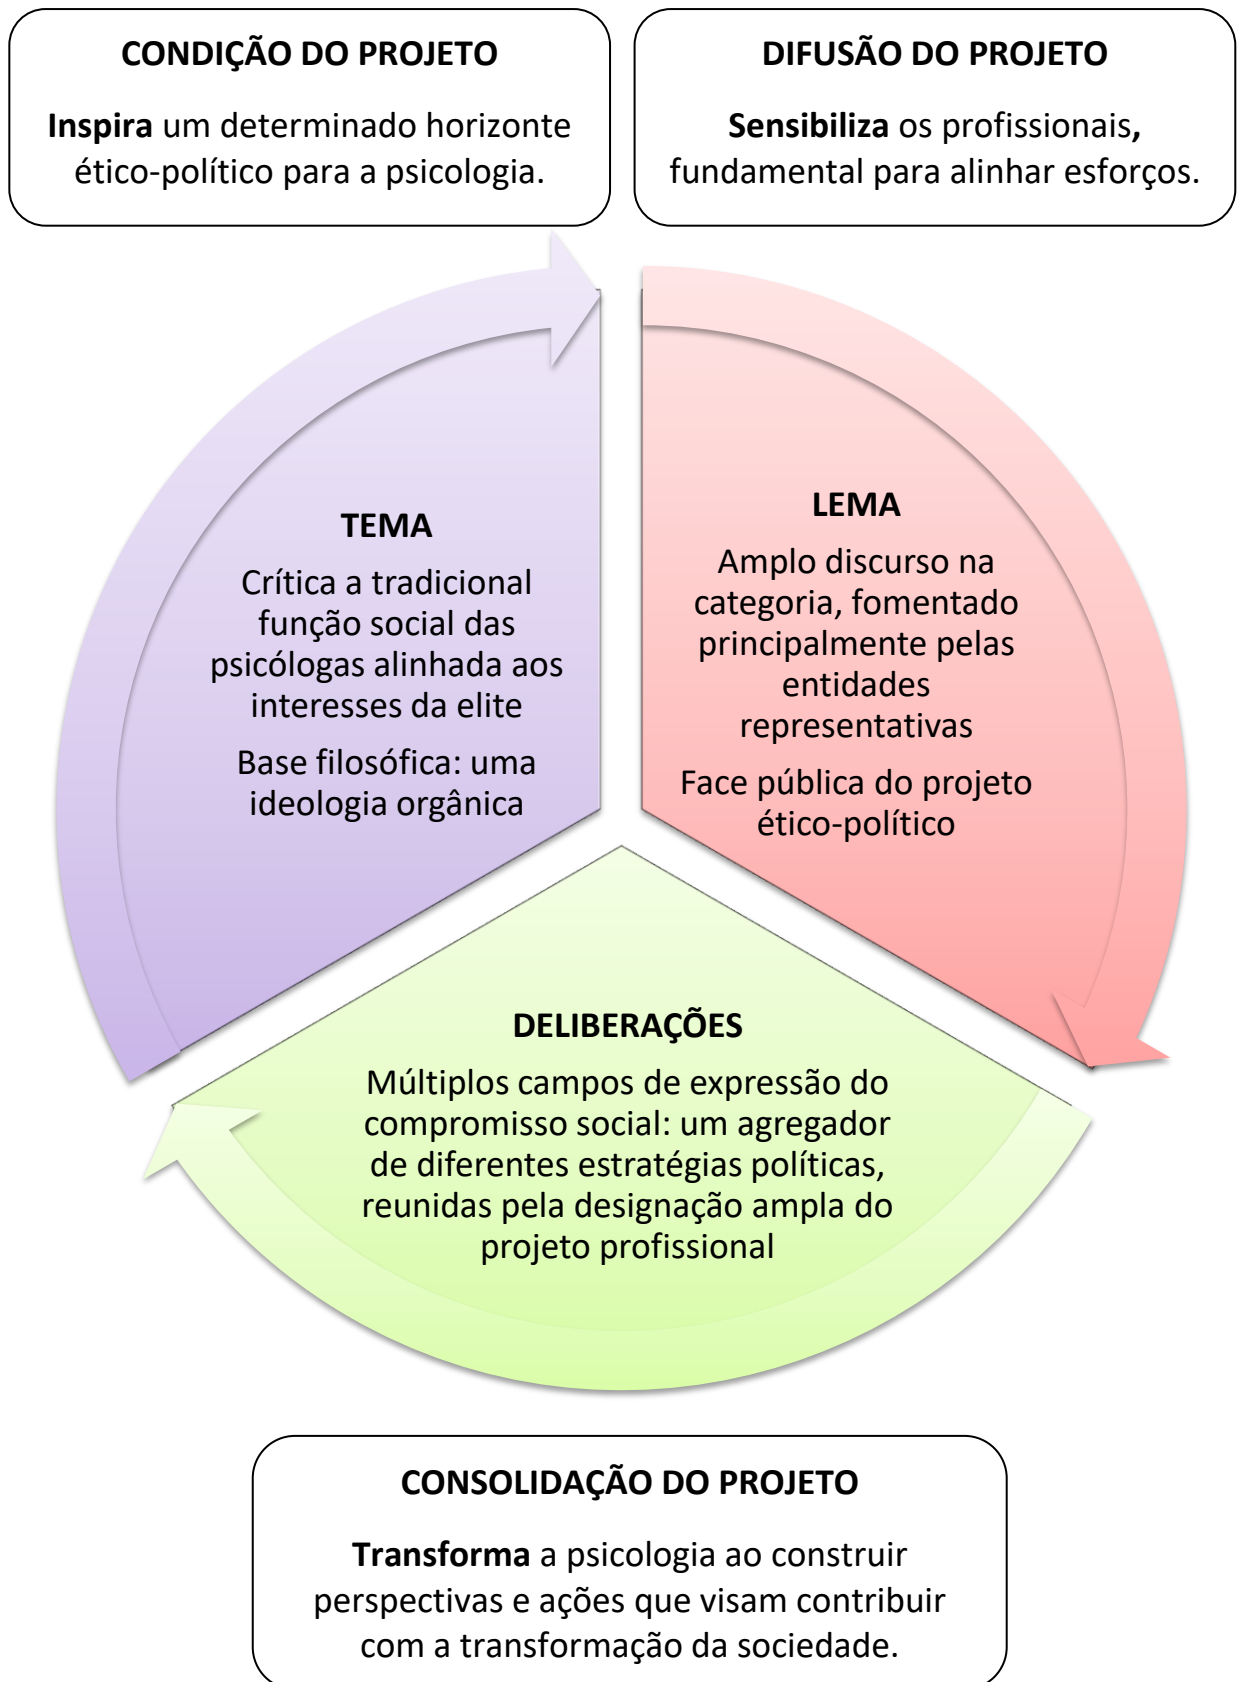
CONDIÇÃO DO PROJETO

**Inspira** um determinado horizonte ético-político para a psicologia.

DIFUSÃO DO PROJETO

**Sensibiliza** os profissionais**,** fundamental para alinhar esforços.

TEMA

Crítica a tradicional função social das psicólogas alinhada aos interesses da elite

Base filosófica: uma ideologia orgânica

LEMA

Amplo discurso na categoria, fomentado principalmente pelas entidades representativas

Face pública do projeto ético-político

DELIBERAÇÕES

Múltiplos campos de expressão do compromisso social: um agregador de diferentes estratégias políticas, reunidas pela designação ampla do projeto profissional

CONSOLIDAÇÃO DO PROJETO

**Transforma** a psicologia ao construir perspectivas e ações que visam contribuir com a transformação da sociedade.